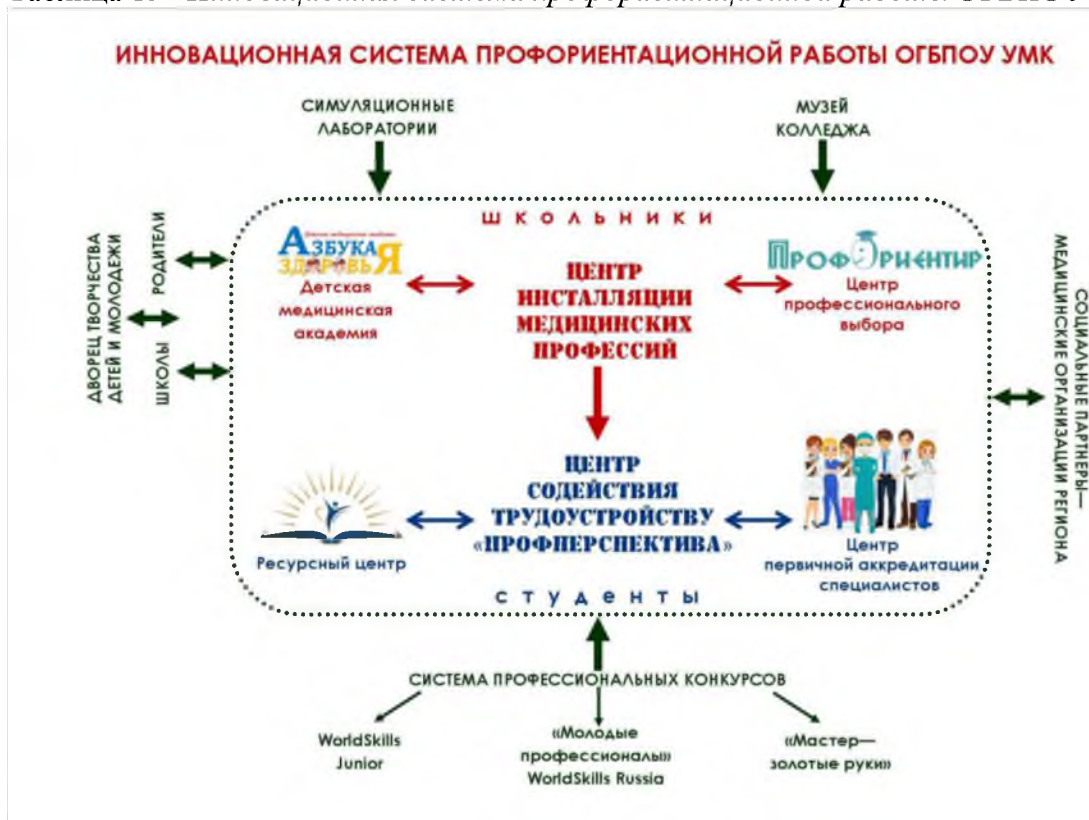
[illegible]

ИННОВАЦИОННАЯ СИСТЕМА ПРОФОРИЕНТАЦИОННОЙ РАБОТЫ ОГБПОУ УМК

СИМУЛЯЦИОННЫЕ ЛАБОРАТОРИИ

МУЗЕЙ КОЛЛЕДЖА

ДВОРЕЦ ТВОРЧЕСТВА ДЕТЕЙ И МОЛОДЕЖИ

РОДИТЕЛИ

ШКОЛЫ

ШКОЛЬНИКИ

АЗБУКА ЗДОРОВЬЯ
Детская медицинская академия

ЦЕНТР ИНСТАЛЛЯЦИИ МЕДИЦИНСКИХ ПРОФЕССИЙ

ПРОФОРИЕНТИР
Центр профессионального выбора

СОЦИАЛЬНЫЕ ПАРТНЕРЫ— МЕДИЦИНСКИЕ ОРГАНИЗАЦИИ РЕГИОНА

Ресурсный центр

ЦЕНТР СОДЕЙСТВИЯ ТРУДОУСТРОЙСТВУ «ПРОФПЕРСПЕКТИВА»

Центр первичной аккредитации специалистов

СТУДЕНТЫ

СИСТЕМА ПРОФЕССИОНАЛЬНЫХ КОНКУРСОВ

WorldSkills Junior

«Молодые профессионалы» WorldSkills Russia

«Мастер— золотые руки»